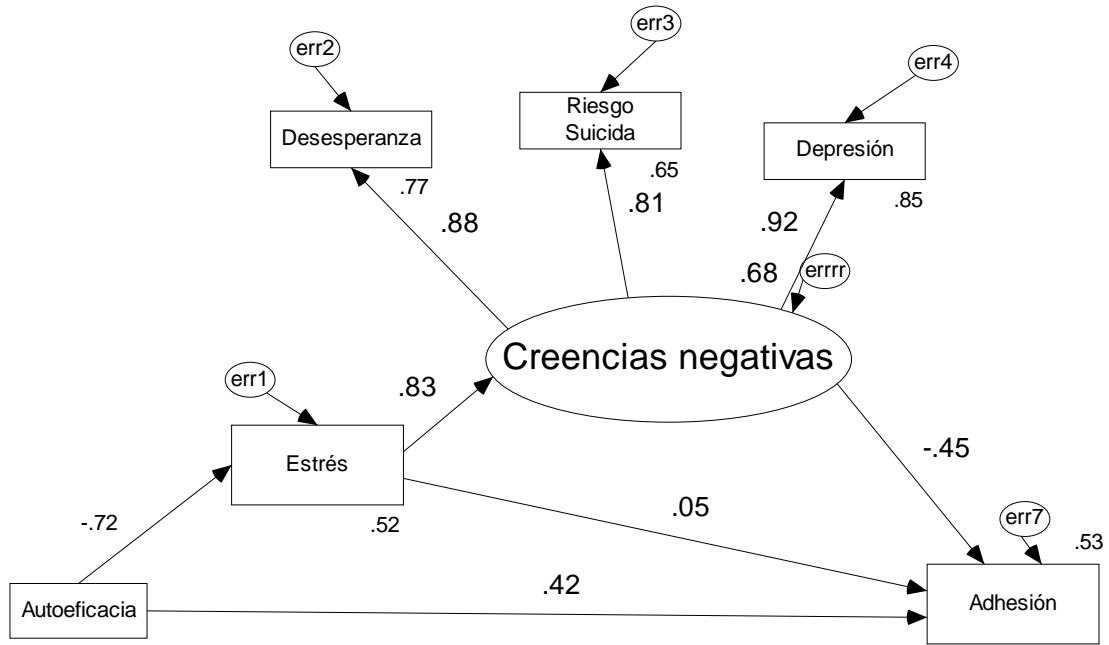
err2

Desesperanza

.77

.88

err3

Riesgo Suicida

.65

.81

err4

Depresión

.85

.92

.68

errrr

Creencias negativas

err1

.83

Estrés

.52

-.72

-.45

.05

err7

.53

Autoeficacia

.42

Adhesión